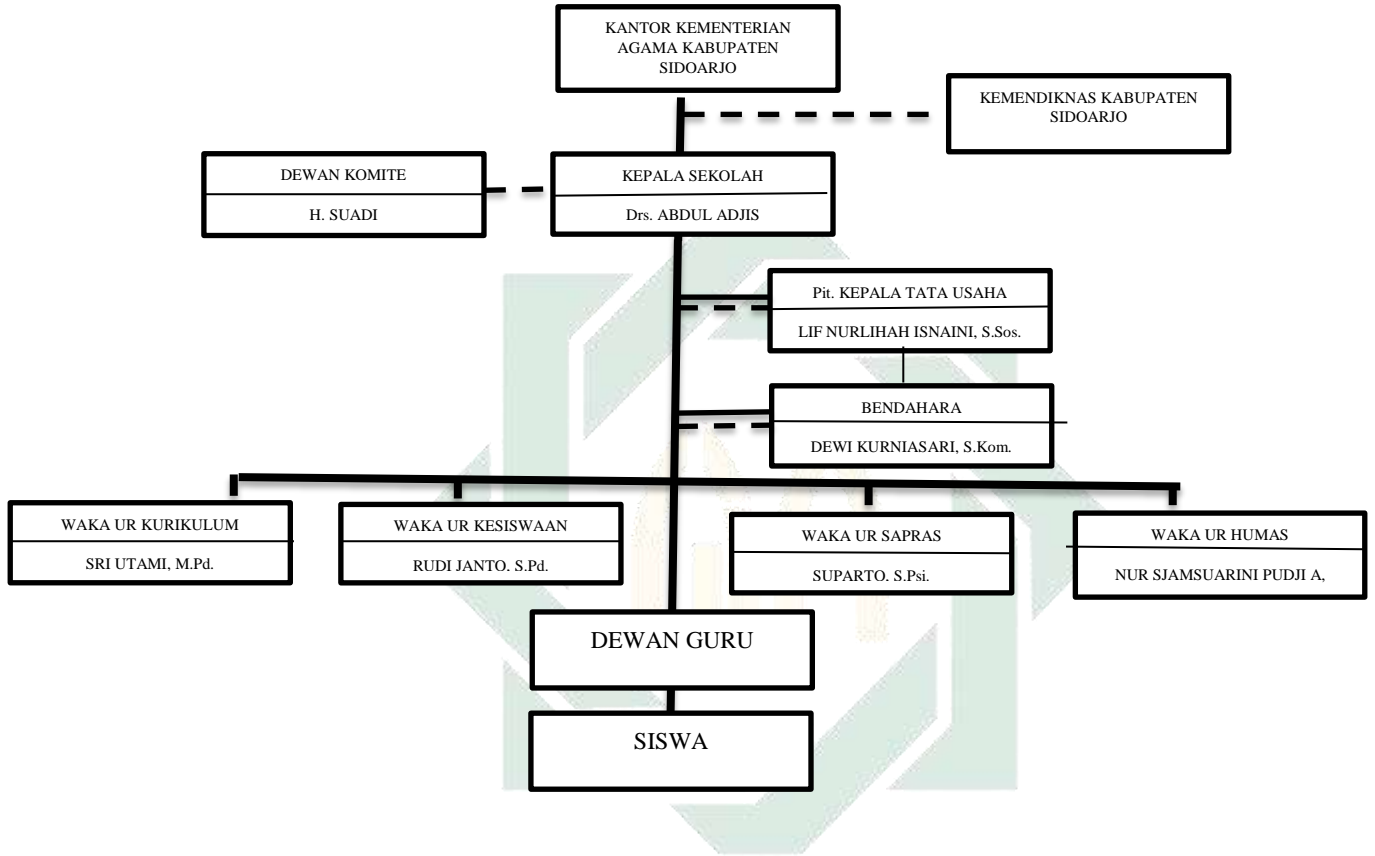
KANTOR KEMENTERIAN AGAMA KABUPATEN SIDOARJO

KEMENDIKNAS KABUPATEN SIDOARJO

DEWAN KOMITE

H. SUADI

KEPALA SEKOLAH

Drs. ABDUL ADJIS

Pit. KEPALA TATA USAHA

LIF NURLIHAH ISNAINI, S.Sos.

BENDAHARA

DEWI KURNIASARI, S.Kom.

WAKA UR KURIKULUM

SRI UTAMI, M.Pd.

WAKA UR KESISWAAN

RUDI JANTO. S.Pd.

WAKA UR SAPRAS

SUPARTO. S.Psi.

WAKA UR HUMAS

NUR SJAMSUARINI PUDJI A,

DEWAN GURU

SISWA